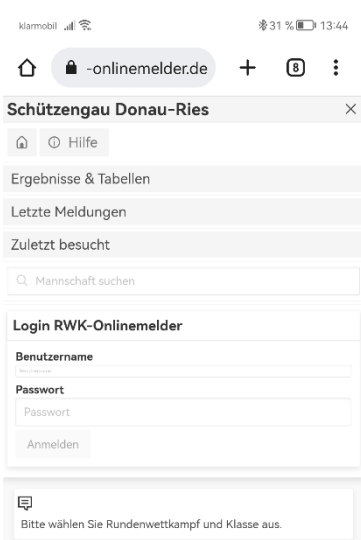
klarmobil
31 % 13:44

-onlinemelder.de
8

Schützengau Donau-Ries

Hilfe

Ergebnisse & Tabellen

Letzte Meldungen

Zuletzt besucht

Mannschaft suchen

Login RWK-Onlinemelder

Benutzername

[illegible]

Passwort

Passwort

Anmelden

Bitte wählen Sie Rundenwettkampf und Klasse aus.